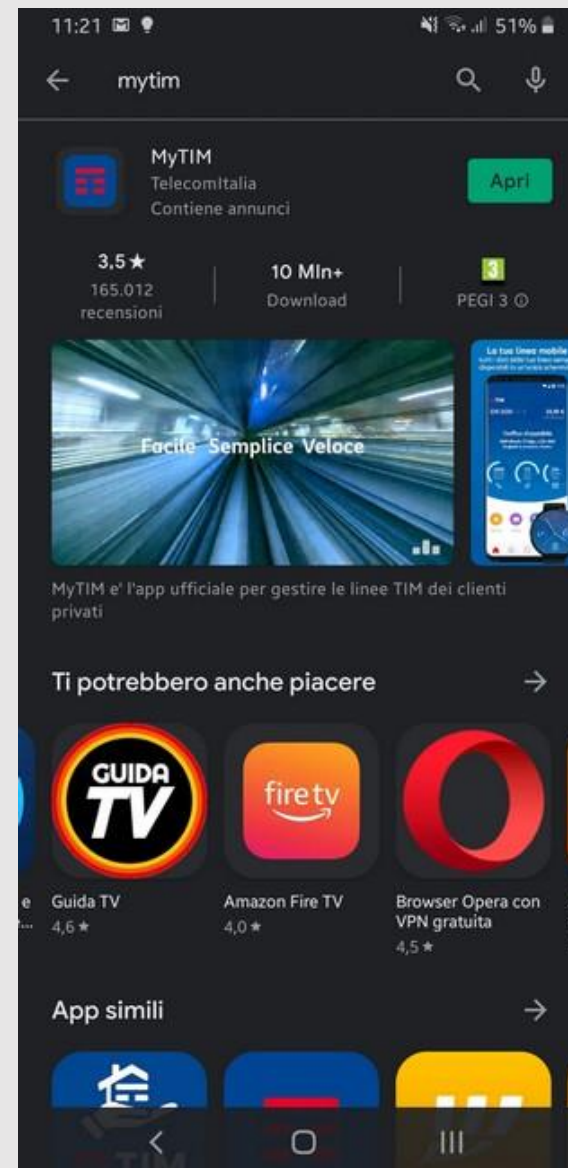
11:21
51%

mytim

MyTIM
TelecomItalia
Contiene annunci

Apri

3,5 ★
165.012 recensioni

10 Mln+
Download

3
PEGI 3

Facile Semplice Veloce

La tua linea mobile

MyTIM e' l'app ufficiale per gestire le linee TIM dei clienti privati

Ti potrebbero anche piacere

GUIDA TV

fire tv

Guida TV
4,6 ★

Amazon Fire TV
4,0 ★

Browser Opera con VPN gratuita
4,5 ★

App simili